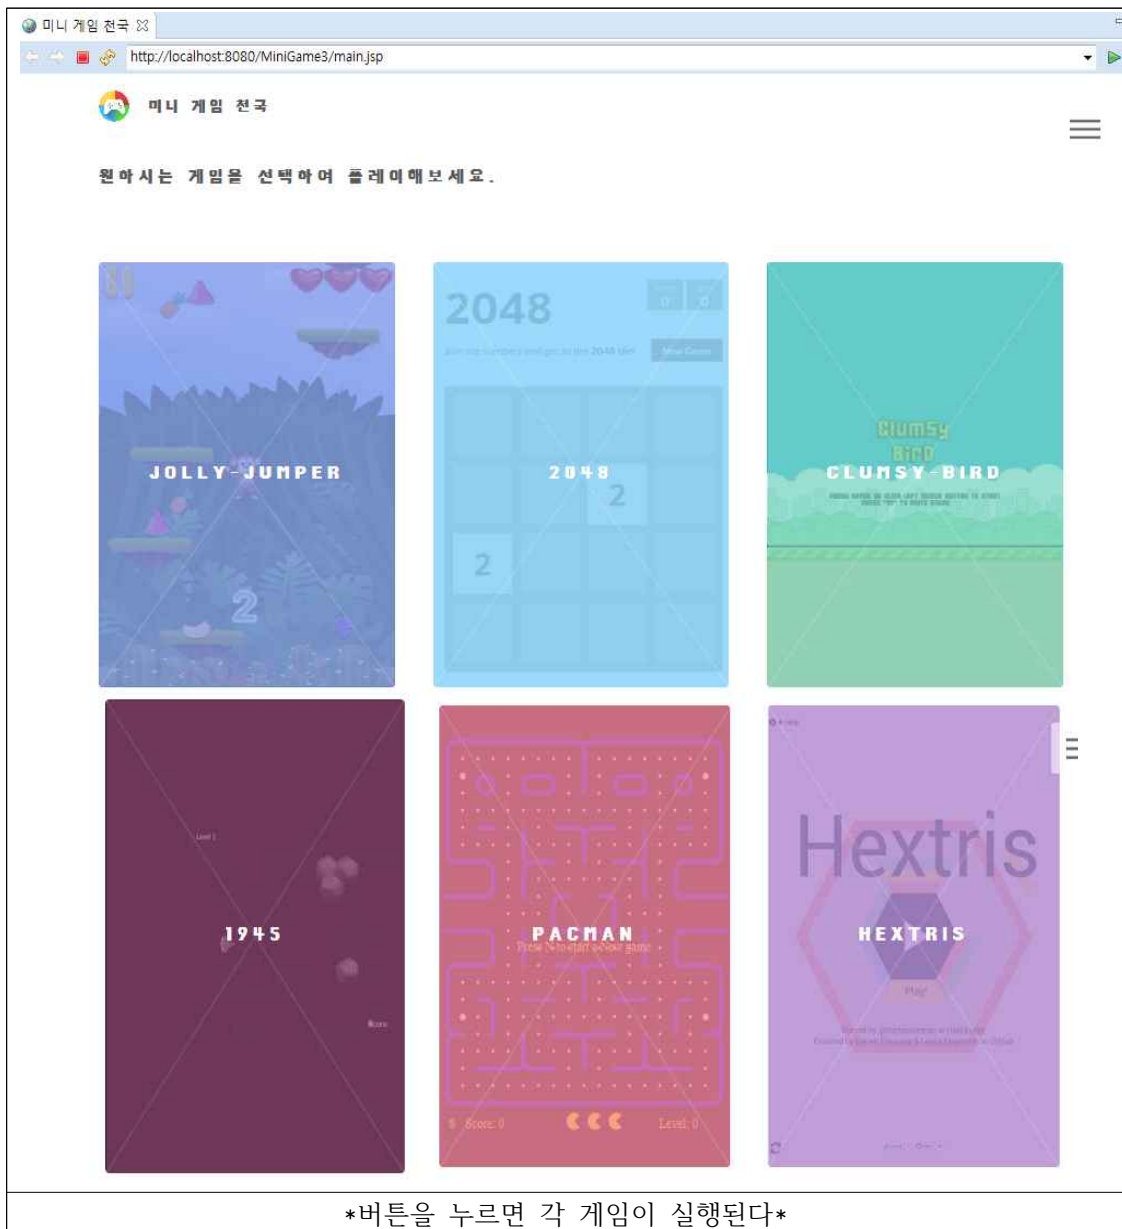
미니 게임 천국

http://localhost:8080/MiniGame3/main.jsp

미니 게임 천국

원하시는 게임을 선택하여 플레이해보세요.

JOLLY-JUMPER

2048

2

2

2048

Clumsy Bird

CLUMSY-BIRD

1945

PACMAN

Press N to start a new game

Score: 0

Level: 0

Hextris

HEXTRIS

Play

*버튼을 누르면 각 게임이 실행된다*